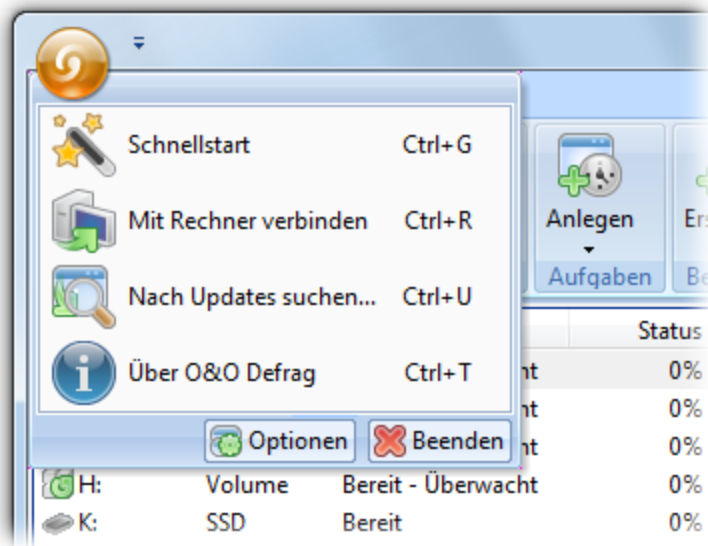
Schnellstart Ctrl+G

Mit Rechner verbinden Ctrl+R

Nach Updates suchen... Ctrl+U

Über O&O Defrag Ctrl+T

Optionen

Beenden

Anlegen

Aufgaben

Er

Be

Status

nt 0%

nt 0%

nt 0%

H: Volume Bereit - Überwacht 0%

K: SSD Bereit 0%